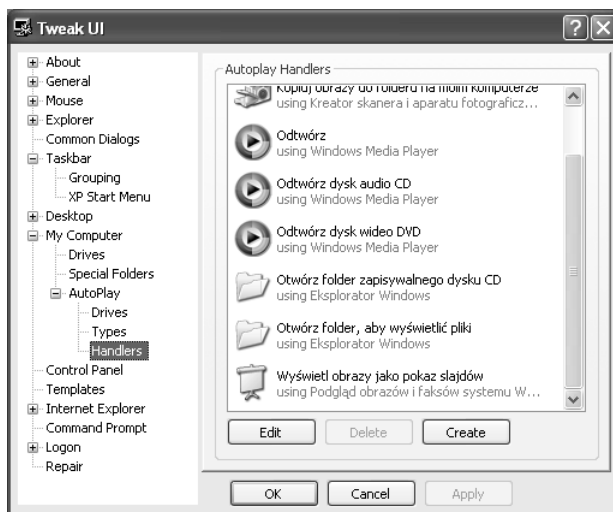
Tweak UI

About
General
Mouse
Explorer
Common Dialogs
Taskbar
Grouping
XP Start Menu
Desktop
My Computer
Drives
Special Folders
AutoPlay
Drives
Types
Handlers
Control Panel
Templates
Internet Explorer
Command Prompt
Logon
Repair

Autoplay Handlers

Kopiuj obrazy do folderu na moim komputerze
using Kreator skanera i aparatu fotograficz...

Odtwórz
using Windows Media Player

Odtwórz dysk audio CD
using Windows Media Player

Odtwórz dysk wideo DVD
using Windows Media Player

Otwórz folder zapisywalnego dysku CD
using Eksplorator Windows

Otwórz folder, aby wyświetlić pliki
using Eksplorator Windows

Wyświetl obrazy jako pokaz slajdów
using Podgląd obrazów i faksów systemu W...

Edit
Delete
Create

OK
Cancel
Apply